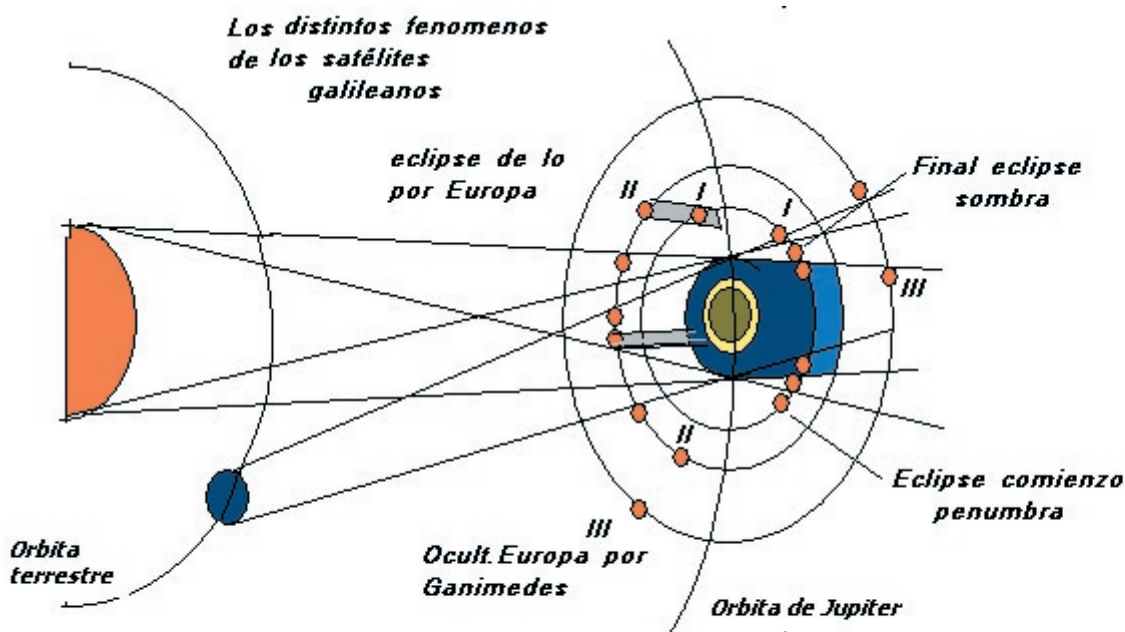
Los distintos fenomenos de los satélites galileanos

eclipse de lo por Europa

II

I

I

Final eclipse sombra

III

II

Eclipse comienzo penumbra

III

Orbita terrestre

Ocult.Europa por Ganimedes

Orbita de Jupiter